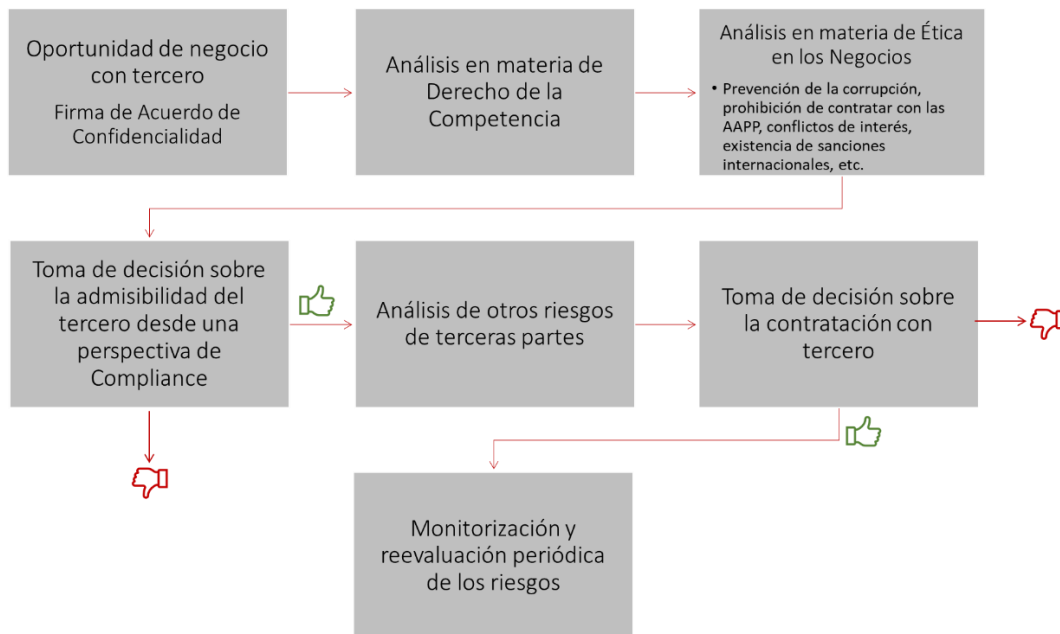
Oportunidad de negocio con tercero

Firma de Acuerdo de Confidencialidad

Análisis en materia de Derecho de la Competencia

Análisis en materia de Ética en los Negocios

- Prevención de la corrupción, prohibición de contratar con las AAPP, conflictos de interés, existencia de sanciones internacionales, etc.

Toma de decisión sobre la admisibilidad del tercero desde una perspectiva de Compliance

Análisis de otros riesgos de terceras partes

Toma de decisión sobre la contratación con tercero

Monitorización y reevaluación periódica de los riesgos